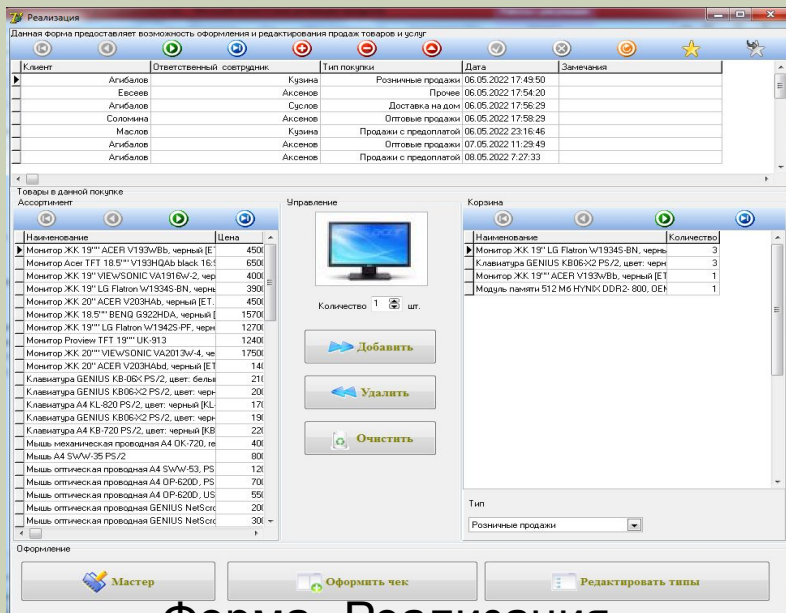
Реализация

Данная форма предоставляет возможность оформления и редактирования продаж товаров и услуг

| Клиент | Ответственный сотрудник | Тип покупки | Дата | Замечания |
|---|---|---|---|---|
| Агибалов | Кузина | Розничные продажи | 06.05.2022 17:49:50 | |
| Евсеев | Аксенов | Прочее | 06.05.2022 17:54:20 | |
| Агибалов | Суслов | Доставка на дом | 06.05.2022 17:56:29 | |
| Соломина | Аксенов | Оптовые продажи | 06.05.2022 17:58:29 | |
| Маслов | Кузина | Продажи с предоплатой | 06.05.2022 23:16:46 | |
| Агибалов | Аксенов | Оптовые продажи | 07.05.2022 11:29:49 | |
| Агибалов | Аксенов | Продажи с предоплатой | 08.05.2022 7:27:33 | |

Товары в данной покупке

Ассортимент

| Наименование | Цена |
|---|---|
| Монитор ЖК 19"" ACER V193WBb, черный [ET | 450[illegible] |
| Монитор Acer TFT 18.5"" V193HQAb black 16:9 | 650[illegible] |
| Монитор ЖК 19"" VIEWSONIC VA1916W-2, чер | 400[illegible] |
| Монитор ЖК 19" LG Flatron W1934S-BN, черн | 390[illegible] |
| Монитор ЖК 20" ACER V203HAb, черный [ET. | 450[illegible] |
| Монитор ЖК 18.5"" BENQ G922HDA, черный [ | 1570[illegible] |
| Монитор ЖК 19"" LG Flatron W1942S-PF, черн | 1270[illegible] |
| Монитор Proview TFT 19"" UK-913 | 1240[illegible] |
| Монитор ЖК 20"" VIEWSONIC VA2013W-4, че | 1750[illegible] |
| Монитор ЖК 20" ACER V203HAbd, черный [ET | 14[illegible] |
| Клавиатура GENIUS KB-06X PS/2, цвет: белы | 21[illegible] |
| Клавиатура GENIUS KB06X2 PS/2, цвет: черн | 20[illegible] |
| Клавиатура A4 KL-820 PS/2, цвет: черный [KL | 17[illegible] |
| Клавиатура GENIUS KB06X2 PS/2, цвет: черн | 19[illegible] |
| Клавиатура A4 KB-720 PS/2, цвет: черный [KB | 22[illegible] |
| Мышь механическая проводная A4 OK-720, ч | 40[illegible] |
| Мышь A4 SWW-35 PS/2 | 80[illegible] |
| Мышь оптическая проводная A4 SWW-53, PS | 12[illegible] |
| Мышь оптическая проводная A4 OP-620D, PS | 70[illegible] |
| Мышь оптическая проводная A4 OP-620D, US | 55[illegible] |
| Мышь оптическая проводная GENIUS NetScro | 20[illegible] |
| Мышь оптическая проводная GENIUS NetScro | 30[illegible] |

Управление

Количество 1 шт.

Добавить

Удалить

Очистить

Корзина

| Наименование | Количество |
|---|---|
| Монитор ЖК 19" LG Flatron W1934S-BN, черны | 3 |
| Клавиатура GENIUS KB06X2 PS/2, цвет: черн | 3 |
| Монитор ЖК 19"" ACER V193WBb, черный [ET | 1 |
| Модуль памяти 512 Mб HYNIX DDR2- 800, OEN | 1 |

Тип

Розничные продажи

Оформление

Мастер

Оформить чек

Редактировать типы

Форма «Реализация»